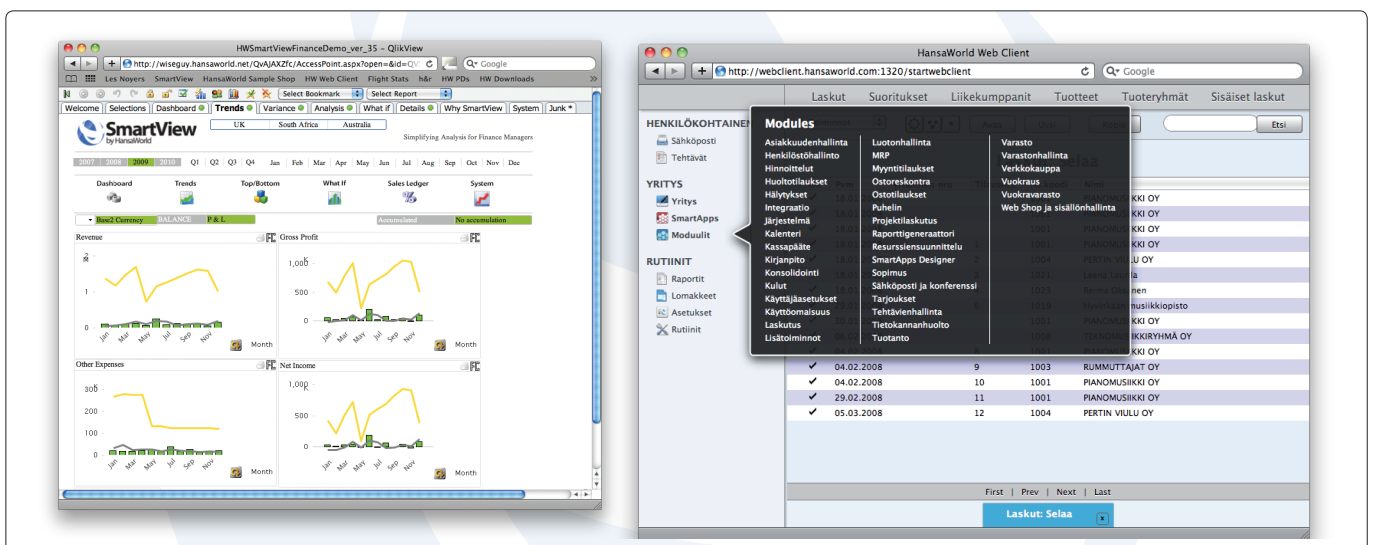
HWSmartViewFinanceDemo_ver_35 – QlikView

http://wiseguy.hansaworld.net/QvAJAXZfc/AccessPoint.aspx?open=&id=QV

Google

Les Noyers SmartView HansaWorld Sample Shop HW Web Client Flight Stats h&r HW PDs HW Downloads

Select Bookmark Select Report

Welcome Selections Dashboard Trends Variance Analysis What if Details Why SmartView System Junk *

SmartView by HansaWorld

UK South Africa Australia

Simplifying Analysis for Finance Managers

2007 2008 2009 2010 Q1 Q2 Q3 Q4 Jan Feb Mar Apr May Jun Jul Aug Sep Oct Nov Dec

Dashboard Trends Top/Bottom What If Sales Ledger System

Base2 Currency BALANCE P & L Accumulated No accumulation

Revenue

1

0

Jan Mar May Jul Sep Nov Month

Gross Profit

1,000

500

0

Jan Mar May Jul Sep Nov Month

Other Expenses

300

200

100

0

Jan Mar May Jul Sep Nov Month

Net Income

1,000

500

0

Jan Mar May Jul Sep Nov Month

HansaWorld Web Client

http://webclient.hansaworld.com:1320/startwebclient

Google

Laskut Suoritukset Liikekumppanit Tuotteet Tuoteryhmät Sisäiset laskut

HENKILÖKOHTAINEN

Sähköposti

Tehtävät

YRITYS

Yritys

SmartApps

Moduulit

RUTIINIT

Raportit

Lomakkeet

Asetukset

Rutiinit

Etsi

Modules

Asiakkuudenhallinta
Henkilöstöhallinto
Hinnoittelut
Huoltotilaukset
Hälytykset
Integraatio
Järjestelmä
Kalenteri
Kassapääte
Kirjanpito
Konsolidointi
Kulut
Käyttäjäasetukset
Käyttöomaisuus
Laskutus
Lisätoiminnot

Luotonhallinta
MRP
Myyntitilaukset
Ostoreskontra
Ostotilaukset
Puhelin
Projektilaskutus
Raporttigeneraattori
Resurssiensuunnittelu
SmartApps Designer
Sopimus
Sähköposti ja konferenssi
Tarjoukset
Tehtävienhallinta
Tietokannanhuolto
Tuotanto

Varasto
Varastonhallinta
Verkkokauppa
Vuokraus
Vuokravarasto
Web Shop ja sisällönhallinta

| | | | | |
|---|---|---|---|---|
| | 18.0 | | | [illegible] IKKI OY |
| | 18.0 | | | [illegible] IKKI OY |
| | 18.0 | | 1001 | PIANOMUSIIKKI OY |
| | 18.0 | 1 | 1001 | PIANOMUSIIKKI OY |
| | 18.0 | 2 | 1004 | PERTIN VIULU OY |
| | 18.0 | 3 | 1021 | Leena Laulu |
| | 18.0 | | 1023 | Reima Ollinen |
| | | 6 | 1010 | Hyvinkää musiikkiopisto |
| | | | | PIANOMUSIIKKI OY |
| | | | | PIANOMUSIIKKI OY |
| | | | 1008 | TERMOMUSIIKKIRYHMÄ OY |
| | | 8 | | PIANOMUSIIKKI OY |
| ✔ | 04.02.2008 | 9 | 1003 | RUMMUTTAJAT OY |
| ✔ | 04.02.2008 | 10 | 1001 | PIANOMUSIIKKI OY |
| ✔ | 29.02.2008 | 11 | 1001 | PIANOMUSIIKKI OY |
| ✔ | 05.03.2008 | 12 | 1004 | PERTIN VIULU OY |

First | Prev | Next | Last

Laskut: Selaa